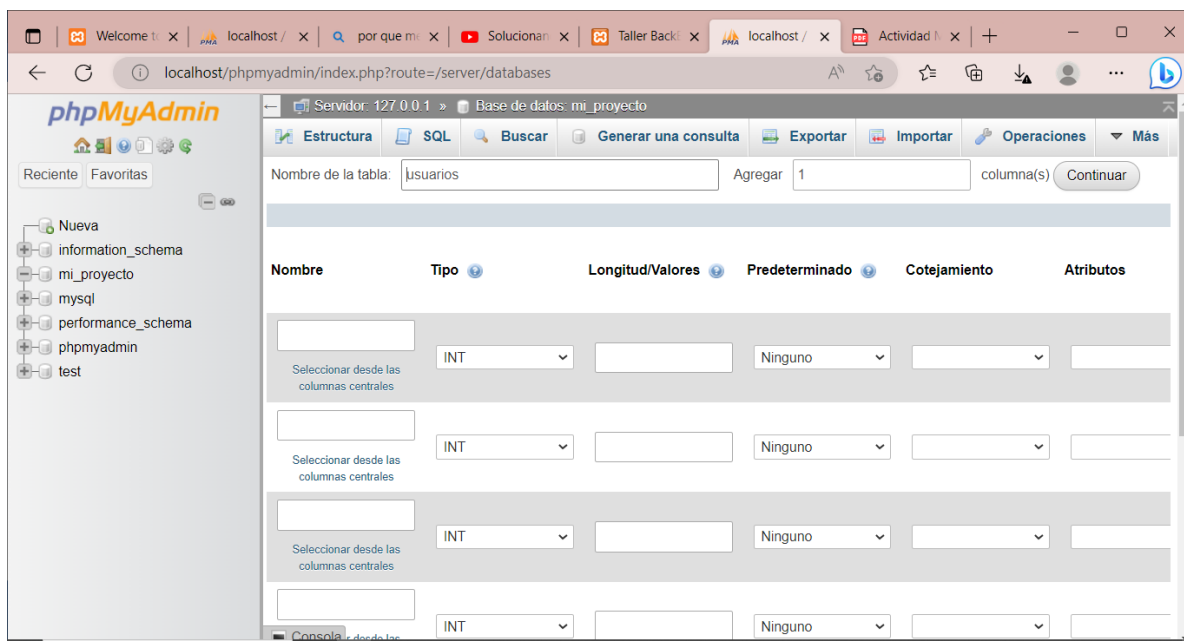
Welcome t | localhost / | por que m | Solucionan | Taller Back | localhost / | Actividad N | +

localhost/phpmyadmin/index.php?route=/server/databases

phpMyAdmin

Reciente Favoritas

Nueva
information_schema
mi_proyecto
mysql
performance_schema
phpmyadmin
test

Servidor: 127.0.0.1 » Base de datos: mi_proyecto

Estructura | SQL | Buscar | Generar una consulta | Exportar | Importar | Operaciones | Más

Nombre de la tabla: usuarios Agregar 1 columna(s) Continuar

| Nombre | Tipo | Longitud/Valores | Predeterminado | Cotejamiento | Atributos |
|---|---|---|---|---|---|
| Seleccionar desde las columnas centrales | INT | | Ninguno | | |
| Seleccionar desde las columnas centrales | INT | | Ninguno | | |
| Seleccionar desde las columnas centrales | INT | | Ninguno | | |
| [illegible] desde las | INT | | Ninguno | | |

Consola